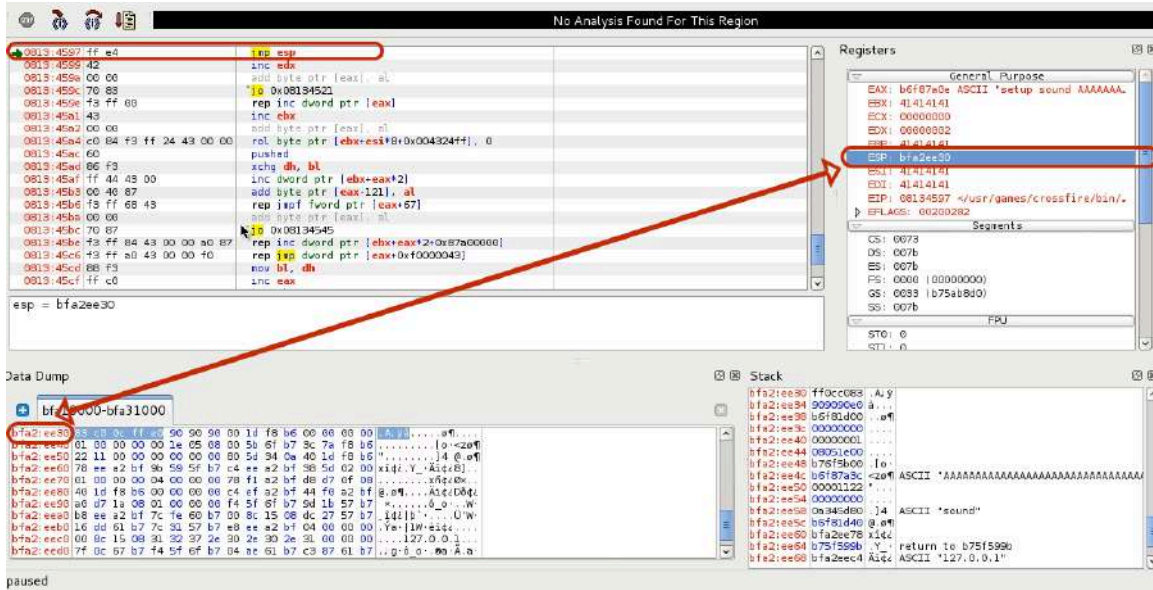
No Analysis Found For This Region

| | | |
|---|---|---|
| 0813:4597 | ff e4 | jmp esp |
| 0813:4599 | 42 | inc edx |
| 0813:459a | 00 00 | add byte ptr [eax], al |
| 0813:459c | 70 83 | jo 0x08134521 |
| 0813:459e | f3 ff 00 | rep inc dword ptr [eax] |
| 0813:45a1 | 43 | inc ebx |
| 0813:45a2 | 00 00 | add byte ptr [eax], al |
| 0813:45a4 | c0 84 f3 ff 24 43 00 00 | rol byte ptr [ebx+esi*8+0x004324ff], 0 |
| 0813:45ac | 60 | pushad |
| 0813:45ad | 86 f3 | xchg dh, bl |
| 0813:45af | ff 44 43 00 | inc dword ptr [ebx+eax*2] |
| 0813:45b3 | 00 40 87 | add byte ptr [eax-121], al |
| 0813:45b6 | f3 ff 68 43 | rep jmpf fword ptr [eax+67] |
| 0813:45ba | 00 00 | add byte ptr [eax], al |
| 0813:45bc | 70 87 | jo 0x08134545 |
| 0813:45be | f3 ff 84 43 00 00 a0 87 | rep inc dword ptr [ebx+eax*2+0x87a00000] |
| 0813:45c6 | f3 ff a0 43 00 00 f0 | rep jmp dword ptr [eax+0xf0000043] |
| 0813:45cd | 88 f3 | mov bl, dh |
| 0813:45cf | ff c0 | inc eax |

esp = bfa2ee30

Registers
General Purpose
EAX: b6f87a0e ASCII "setup sound AAAAAAA.
EBX: 41414141
ECX: 00000000
EDX: 00000002
EBP: 41414141
ESP: bfa2ee30
ESI: 41414141
EDI: 41414141
EIP: 08134597 </usr/games/crossfire/bin/.
EFLAGS: 00200282
Segments
CS: 0073
DS: 007b
ES: 007b
FS: 0000 (00000000)
GS: 0033 (b75ab8d0)
SS: 007b
FPU
ST0: 0
ST1: 0

Data Dump
bfa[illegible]000-bfa31000

bfa2:ee30 83 c8 0c ff e0 90 90 90 00 1d f8 b6 00 00 00 00 ........ø¶
bfa2:ee40 01 00 00 00 00 1e 05 08 00 5b 6f b7 3c 7a f8 b6 .........[o·<z ø¶
bfa2:ee50 22 11 00 00 00 00 00 00 80 5d 34 0a 40 1d f8 b6 "........]4 @.ø¶
bfa2:ee60 78 ee a2 bf 9b 59 5f b7 c4 ee a2 bf 98 5d 02 00 xî¢¿.Y_·Äî¢¿.]..
bfa2:ee70 01 00 00 00 04 00 00 00 78 f1 a2 bf d8 d7 0f 08 ........xñ¢¿Ø×..
bfa2:ee80 40 1d f8 b6 00 00 00 00 c4 ef a2 bf 44 f0 a2 bf @.ø¶....Äï¢¿Dð¢¿
bfa2:ee90 a0 d7 1a 08 01 00 00 00 f4 5f 6f b7 9d 1b 57 b7 .×......ô_o·..W·
bfa2:eea0 b8 ee a2 bf 7c fe 60 b7 00 8c 15 08 dc 27 57 b7 ¸î¢¿|þ`·....Ü'W·
bfa2:eeb0 16 dd 61 b7 7c 31 57 b7 e8 ee a2 bf 04 00 00 00 .Ýa·|1W·èî¢¿....
bfa2:eec0 00 8c 15 08 31 32 37 2e 30 2e 30 2e 31 00 00 00 ....127.0.0.1...
bfa2:eed0 7f 0c 67 b7 f4 5f 6f b7 84 ae 61 b7 c3 87 61 b7 ..g·ô_o·.®a·Ã.a·

Stack
bfa2:ee30 ff0cc083 .À.ÿ
bfa2:ee34 909090e0 à...
bfa2:ee38 b6f81d00 ..ø¶
bfa2:ee3c 00000000 ....
bfa2:ee40 00000001 ....
bfa2:ee44 08051e00 ....
bfa2:ee48 b76f5b00 .[o·
bfa2:ee4c b6f87a3c <zø¶ ASCII "AAAAAAAAAAAAAAAAAAAAAAAAAAAAAA
bfa2:ee50 00001122 "...
bfa2:ee54 00000000 ....
bfa2:ee58 0a345d80 .]4 ASCII "sound"
bfa2:ee5c b6f81d40 @.ø¶
bfa2:ee60 bfa2ee78 xî¢¿
bfa2:ee64 b75f599b .Y_· return to b75f599b
bfa2:ee68 bfa2eec4 Äî¢¿ ASCII "127.0.0.1"

paused